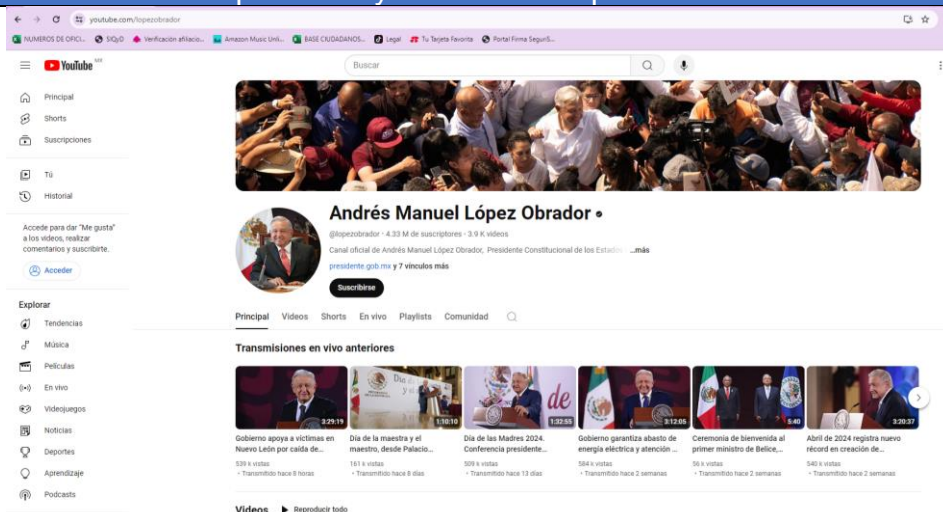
youtube.com/lopezobrador

NUMEROS DE OFICI... SIQyD Verificación afiliacio... Amazon Music Unli... BASE CIUDADANOS... Legal Tu Tarjeta Favorita Portal Firma Seguri...

YouTube MX

Buscar

Principal
Shorts
Suscripciones

Tú
Historial

Accede para dar "Me gusta" a los videos, realizar comentarios y suscribirte.

Acceder

Explorar
Tendencias
Música
Películas
En vivo
Videojuegos
Noticias
Deportes
Aprendizaje
Podcasts

Andrés Manuel López Obrador

@lopezobrador · 4.33 M de suscriptores · 3.9 K videos

Canal oficial de Andrés Manuel López Obrador, Presidente Constitucional de los Estado ...más

presidente.gob.mx y 7 vínculos más

Suscribirse

Principal Videos Shorts En vivo Playlists Comunidad

Transmisiones en vivo anteriores

3:29:19
Gobierno apoya a víctimas en Nuevo León por caída de...
539 k vistas
• Transmitido hace 8 horas

1:10:10
Día de la maestra y el maestro, desde Palacio...
161 k vistas
• Transmitido hace 8 días

1:32:55
Día de las Madres 2024. Conferencia presidente...
509 k vistas
• Transmitido hace 13 días

3:12:05
Gobierno garantiza abasto de energía eléctrica y atención ...
584 k vistas
• Transmitido hace 2 semanas

5:40
Ceremonia de bienvenida al primer ministro de Belice,...
56 k vistas
• Transmitido hace 2 semanas

3:20:37
Abril de 2024 registra nuevo récord en creación de...
540 k vistas
• Transmitido hace 2 semanas

Videos Reproducir todo